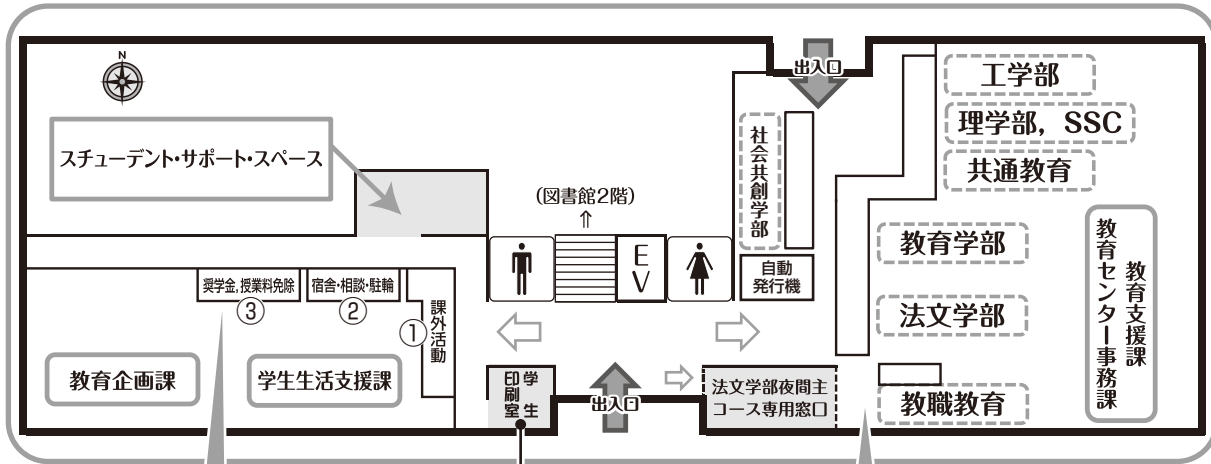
N

出入口

工学部

理学部，SSC

共通教育

スチューデント・サポート・スペース

社会共創学部

(図書館2階)
⇑

EV

自動発行機

教育学部

教育センター事務課

教育支援課

法文学部

奨学金，授業料免除
③

宿舎・相談・駐輪
②

①
課外活動

教育企画課

学生生活支援課

学生印刷室

出入口

法文学部夜間主コース専用窓口

教職教育